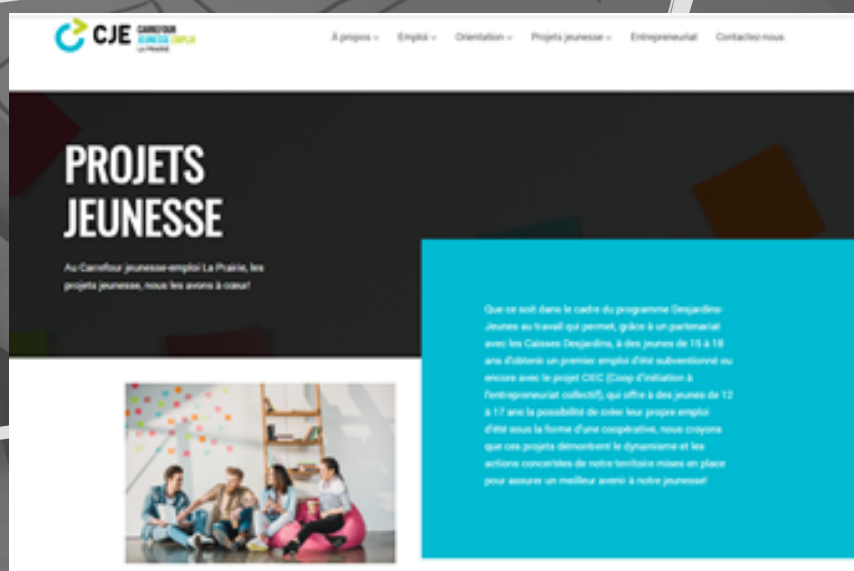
CJE CARREFOUR JEUNESSE EMPLOI LA PRAIRIE

À propos Emploi Orientation Projets jeunesse Entrepreneuriat Contactez-nous

PROJETS JEUNESSE

Au Carrefour jeunesse-emploi La Prairie, les projets jeunesse, nous les avons à coeur!

Que ce soit dans le cadre du programme Desjardins Jeunes au travail qui permet, grâce à un partenariat avec les Caisses Desjardins, à des jeunes de 15 à 18 ans d'obtenir un premier emploi d'été subventionné ou encore avec le projet CIEC (Coop d'initiation à l'entrepreneuriat collectif), qui offre à des jeunes de 12 à 17 ans la possibilité de créer leur propre emploi d'été sous la forme d'une coopérative, nous croyons que ces projets démontrent le dynamisme et les actions concertées de notre territoire mises en place pour assurer un meilleur avenir à notre jeunesse!